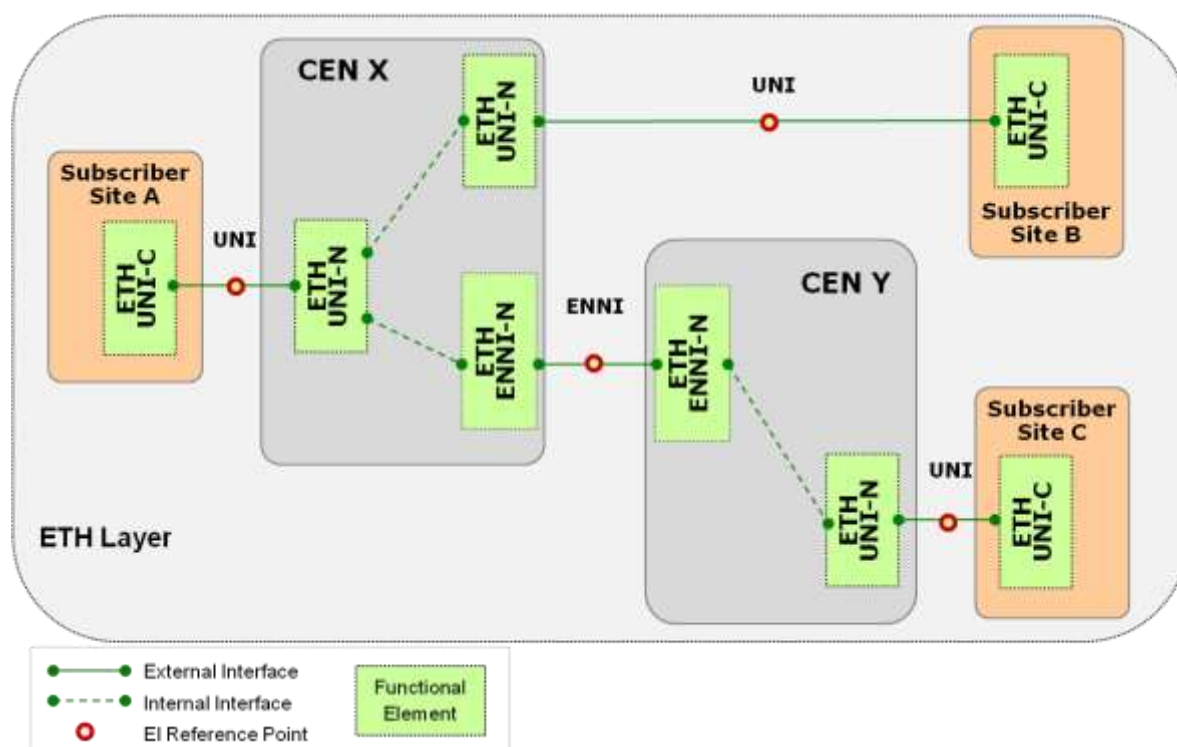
CEN X

UNI

Subscriber Site A

ETH UNI-C

UNI

ETH UNI-N

ETH UNI-N

ETH ENNI-N

ETH UNI-C

Subscriber Site B

CEN Y

ENNI

ETH ENNI-N

Subscriber Site C

UNI

ETH UNI-N

ETH UNI-C

ETH Layer

External Interface
Internal Interface
EI Reference Point

Functional Element